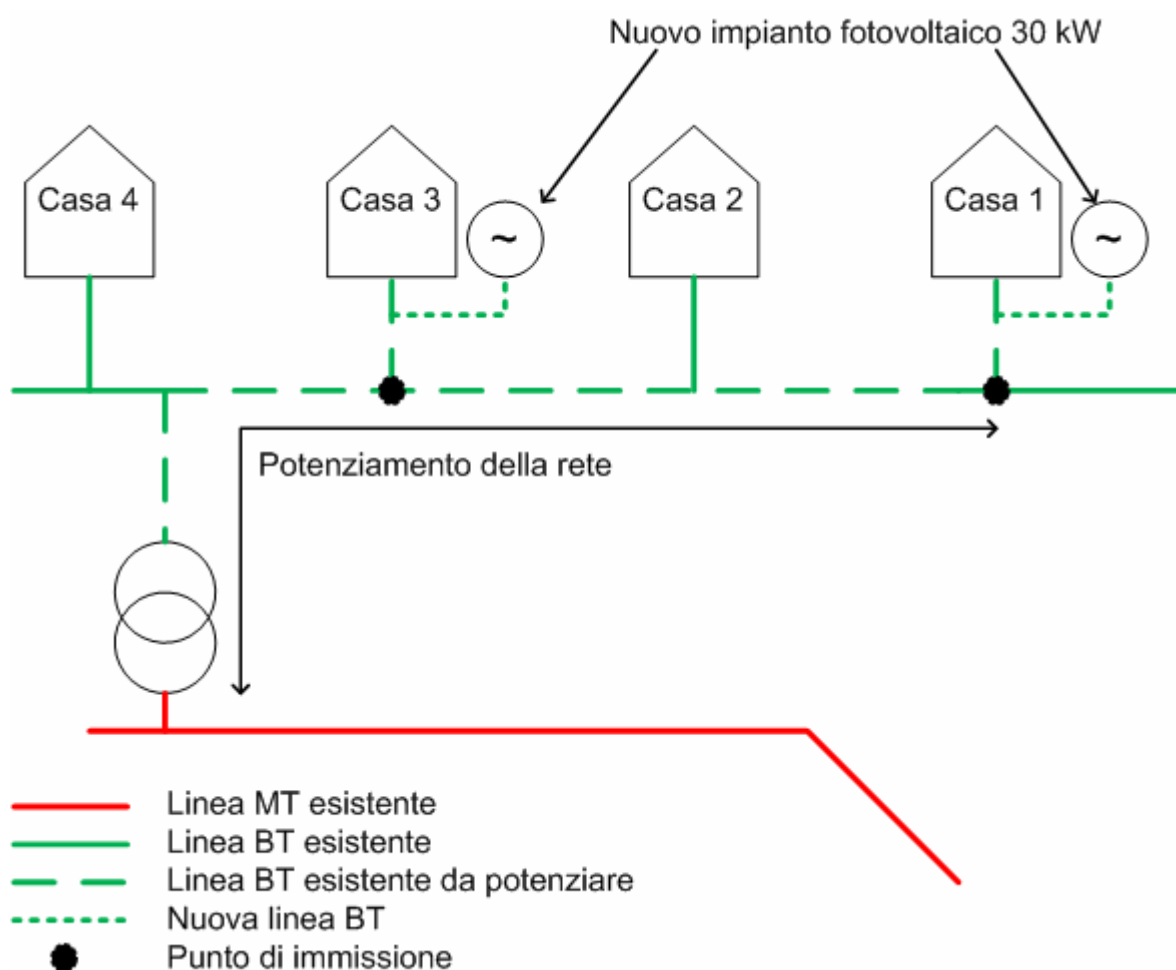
Nuovo impianto fotovoltaico 30 kW

Casa 4

Casa 3

~

Casa 2

Casa 1

~

Potenziamento della rete

Linea MT esistente
Linea BT esistente
Linea BT esistente da potenziare
Nuova linea BT
Punto di immissione